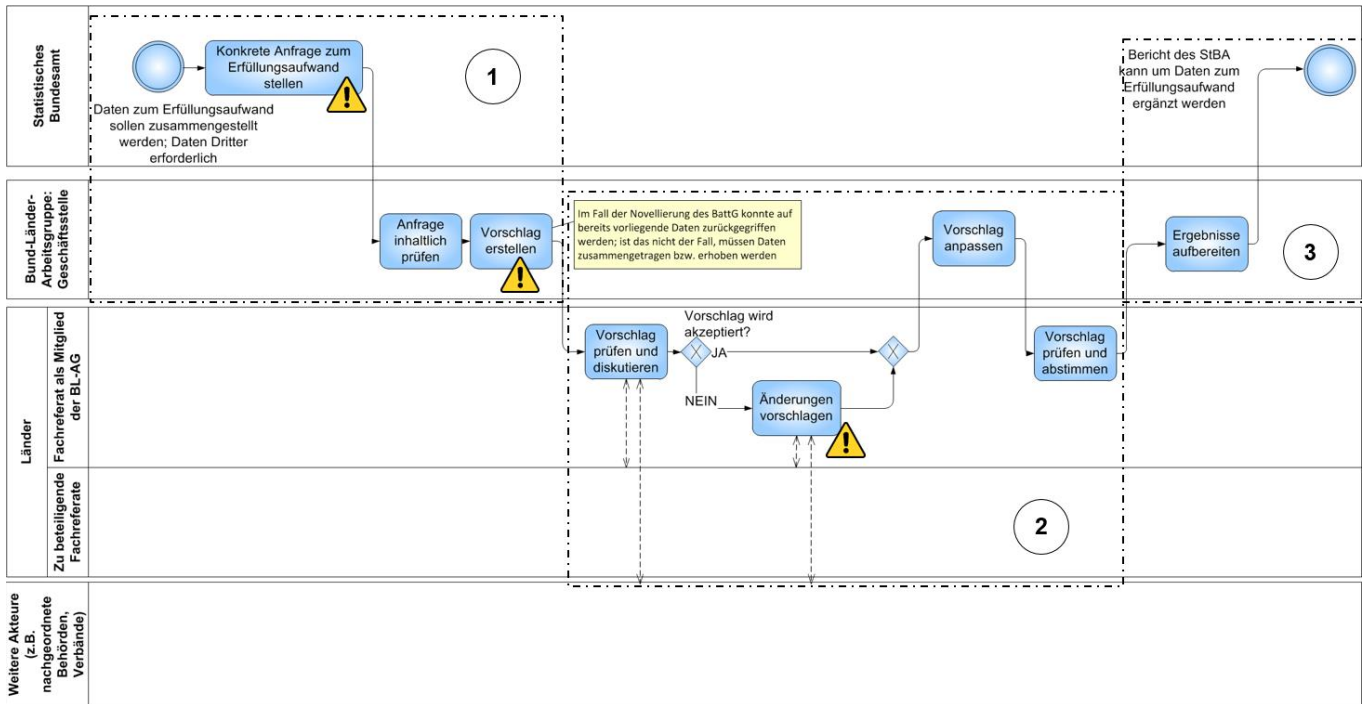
Statistisches Bundesamt

Konkrete Anfrage zum Erfüllungsaufwand stellen

Daten zum Erfüllungsaufwand sollen zusammengestellt werden; Daten Dritter erforderlich

1

Bericht des StBA kann um Daten zum Erfüllungsaufwand ergänzt werden

Bund-Länder-Arbeitsgruppe: Geschäftsstelle

Anfrage inhaltlich prüfen

Vorschlag erstellen

Im Fall der Novellierung des BattG konnte auf bereits vorliegende Daten zurückgegriffen werden; ist das nicht der Fall, müssen Daten zusammengetragen bzw. erhoben werden

Vorschlag anpassen

Ergebnisse aufbereiten

3

Länder

Fachreferat als Mitglied der BL-AG

Vorschlag prüfen und diskutieren

Vorschlag wird akzeptiert?

JA

NEIN

Änderungen vorschlagen

Vorschlag prüfen und abstimmen

Zu beteiligende Fachreferate

2

Weitere Akteure (z.B. nachgeordnete Behörden, Verbände)